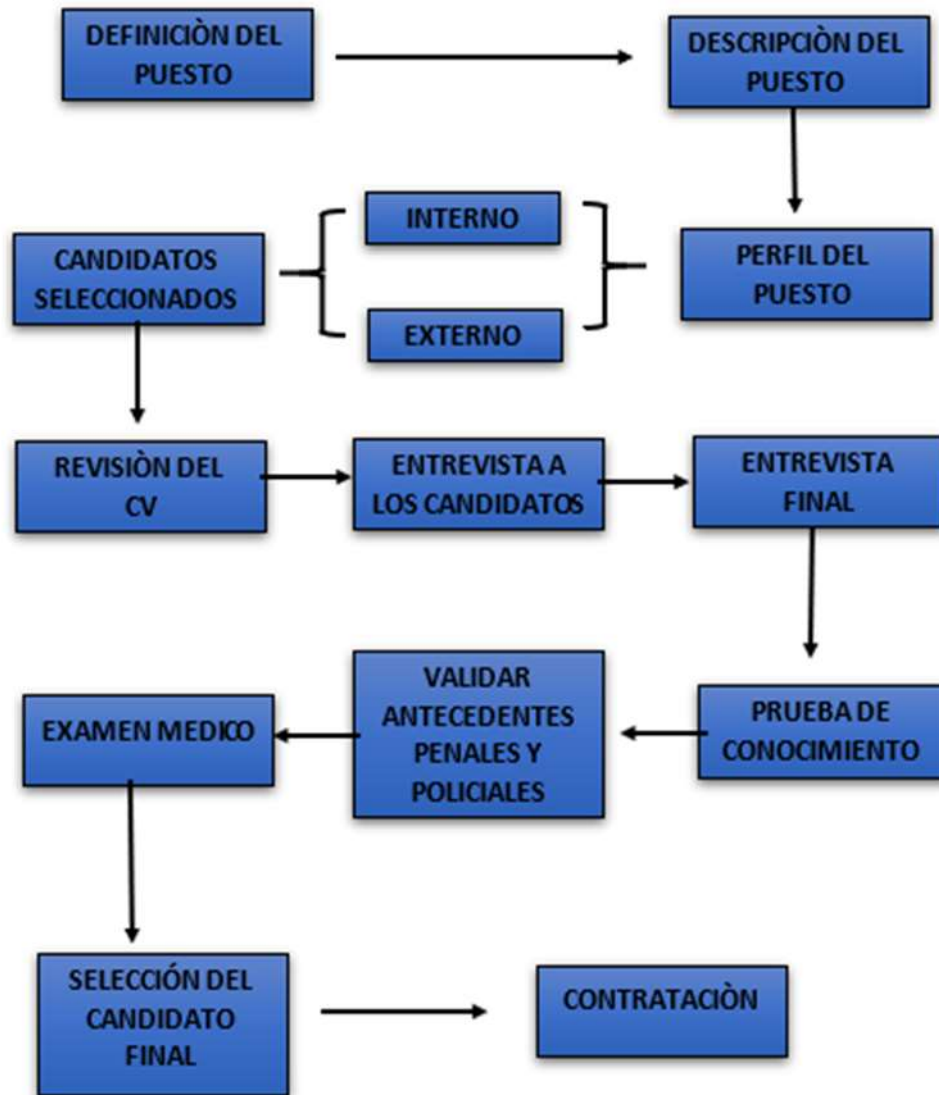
DEFINICIÒN DEL PUESTO

DESCRIPCIÒN DEL PUESTO

PERFIL DEL PUESTO

INTERNO

EXTERNO

CANDIDATOS SELECCIONADOS

REVISIÒN DEL CV

ENTREVISTA A LOS CANDIDATOS

ENTREVISTA FINAL

PRUEBA DE CONOCIMIENTO

VALIDAR ANTECEDENTES PENALES Y POLICIALES

EXAMEN MEDICO

SELECCIÓN DEL CANDIDATO FINAL

CONTRATACIÒN